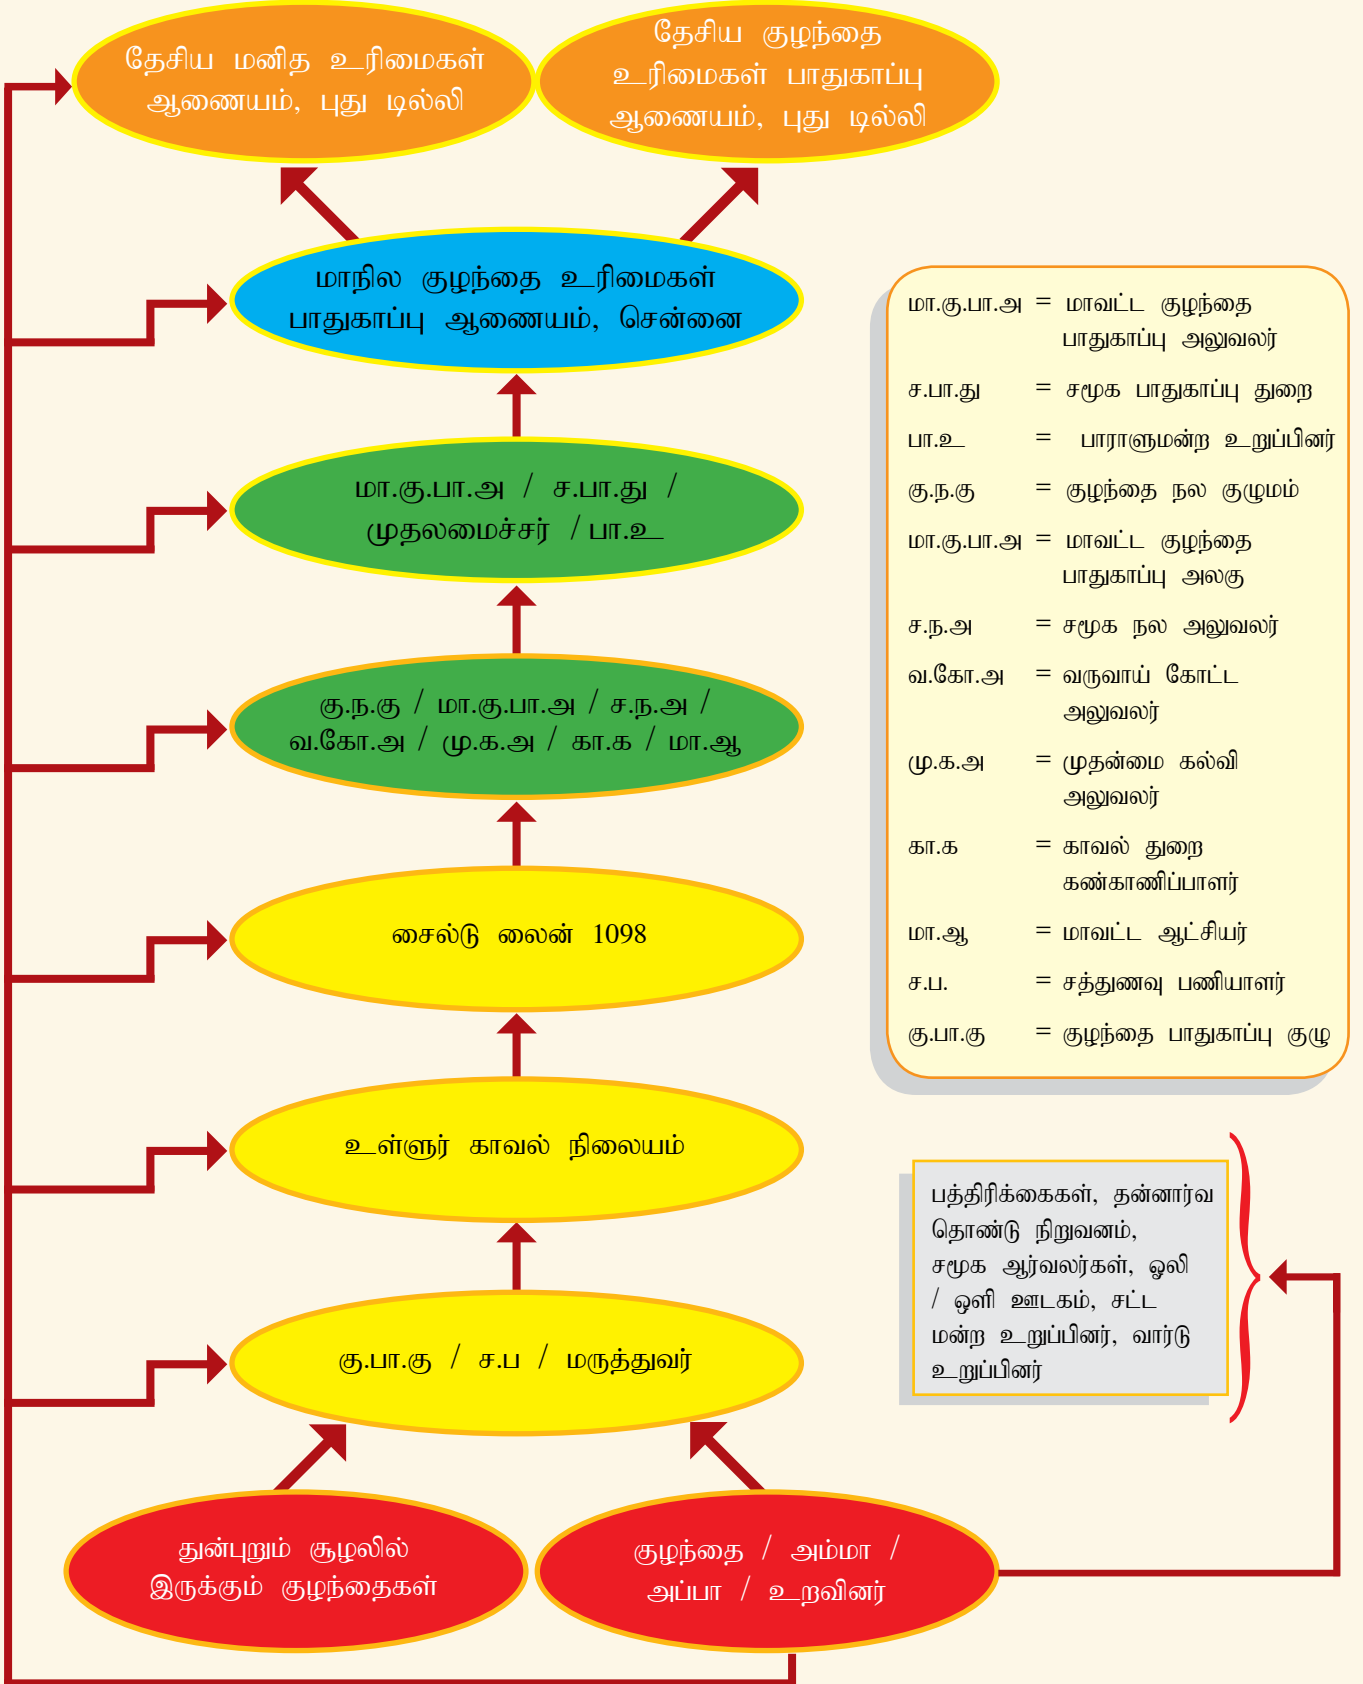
தேசிய மனித உரிமைகள் ஆணையம், புது டில்லி

தேசிய குழந்தை உரிமைகள் பாதுகாப்பு ஆணையம், புது டில்லி

மாநில குழந்தை உரிமைகள் பாதுகாப்பு ஆணையம், சென்னை

மா.கு.பா.அ / ச.பா.து / முதலமைச்சர் / பா.உ

கு.ந.கு / மா.கு.பா.அ / ச.ந.அ / வ.கோ.அ / மு.க.அ / கா.க / மா.ஆ

சைல்டு லைன் 1098

உள்ளூர் காவல் நிலையம்

கு.பா.கு / ச.ப / மருத்துவர்

துன்புறும் சூழலில் இருக்கும் குழந்தைகள்

குழந்தை / அம்மா / அப்பா / உறவினர்

மா.கு.பா.அ = மாவட்ட குழந்தை பாதுகாப்பு அலுவலர்
ச.பா.து = சமூக பாதுகாப்பு துறை
பா.உ = பாராளுமன்ற உறுப்பினர்
கு.ந.கு = குழந்தை நல குழுமம்
மா.கு.பா.அ = மாவட்ட குழந்தை பாதுகாப்பு அலகு
ச.ந.அ = சமூக நல அலுவலர்
வ.கோ.அ = வருவாய் கோட்ட அலுவலர்
மு.க.அ = முதன்மை கல்வி அலுவலர்
கா.க = காவல் துறை கண்காணிப்பாளர்
மா.ஆ = மாவட்ட ஆட்சியர்
ச.ப. = சத்துணவு பணியாளர்
கு.பா.கு = குழந்தை பாதுகாப்பு குழு

பத்திரிக்கைகள், தன்னார்வ தொண்டு நிறுவனம், சமூக ஆர்வலர்கள், ஒலி / ஒளி ஊடகம், சட்ட மன்ற உறுப்பினர், வார்டு உறுப்பினர்